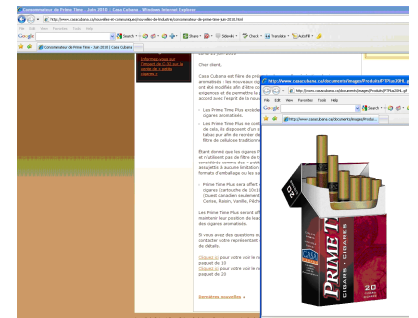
Commanditaire de Prime Time - Juin 2010 | Casa Cubana - Windows Internet Explorer
http://www.casacubana.ca/nouvelles-et-concours/nouvelles-de-industrie/commanditaire-de-prime-time-juin-2010.html
File Edit View Favorites Tools Help
Google
Commanditaire de Prime Time - Juin 2010 | Casa Cubana
Share
Sidewiki
Check
Translate
AutoFill

Cher client,

Casa Cubana est fière de pré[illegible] aromatisés : les nouveaux ciga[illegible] ont été modifiés afin d'être con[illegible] exigences et du permettre la c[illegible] accord avec l'esprit de la nou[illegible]

- Les Prime Time Plus actuel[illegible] cigares aromatisés; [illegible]
- Les Prime Time Plus se con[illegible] de cela, ils disposent d'un e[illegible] tabac par afin de rendre de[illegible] filtre de cellulose tradition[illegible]

Étant donné que les cigares P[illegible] et n'utilisent pas de filtre de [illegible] assujettis à aucune limitation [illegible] formats d'emballage ou les sa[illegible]

- Prime Time Plus sera offert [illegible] cigares (cartouche de 10 x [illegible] (Grand caractère seulement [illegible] Cerise, Raisin, Vanille, Pêche

Les Prime Time Plus seront off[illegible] maintenir leur position de lea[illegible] des cigares aromatisés.

Si vous avez des questions a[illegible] contacter votre représentant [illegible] de détails.

Cliquez ici pour votre voir le no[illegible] paquet de 10
Cliquez ici pour votre voir le no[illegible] paquet de 20

Dernières nouvelles »

http://www.casacubana.ca/documents/Images/ProductsFTPlus20PA...
http://www.casacubana.ca/documents/Images/ProductsFTPlus20PA_pf...
File Edit View Favorites Tools Help
Google
http://www.casacubana.ca/documents/Images/Produc...

20
CASA CUBANA
PRIME TIME
CIGARS • CIGARES
20 CIGARS CIGARES